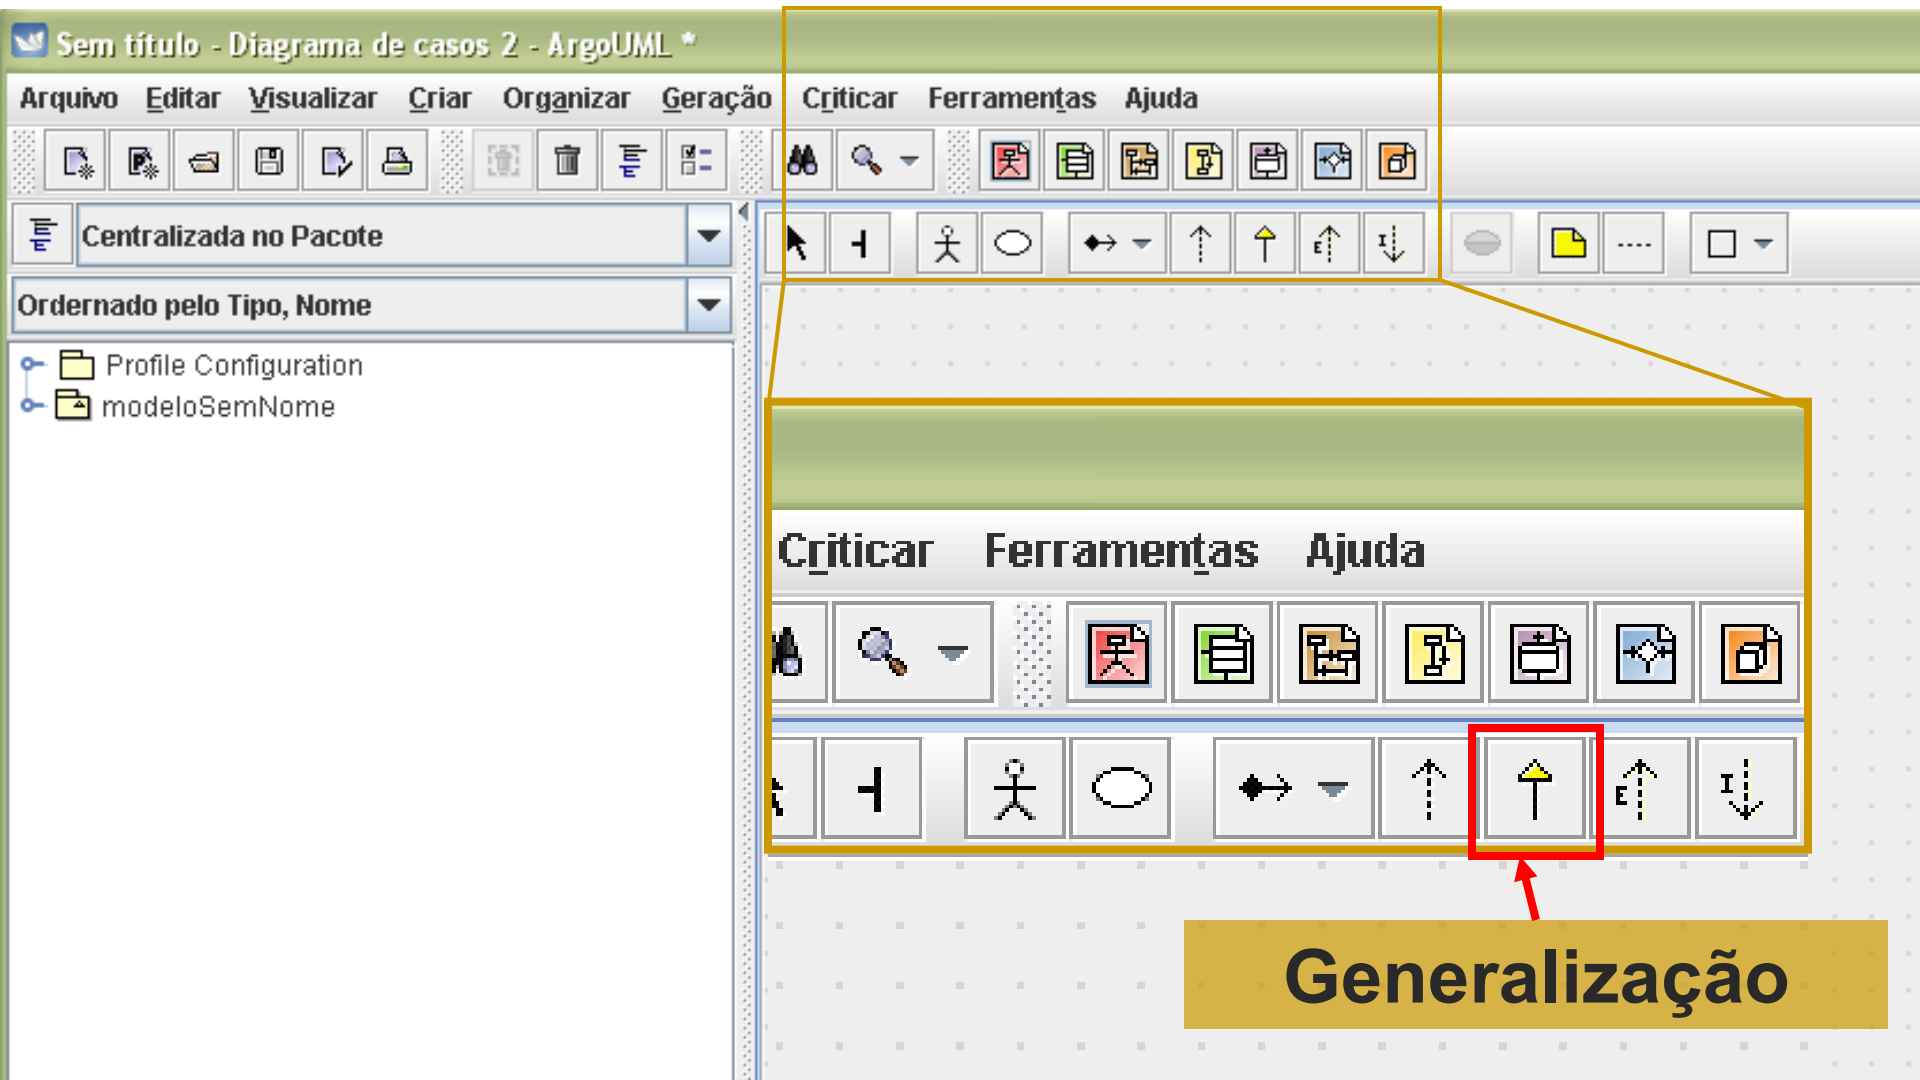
Sem título - Diagrama de casos 2 - ArgoUML *

Arquivo Editar Visualizar Criar Organizar Geração Criticar Ferramentas Ajuda

Centralizada no Pacote

Ordernado pelo Tipo, Nome

Profile Configuration

modeloSemNome

Criticar Ferramentas Ajuda

Generalização